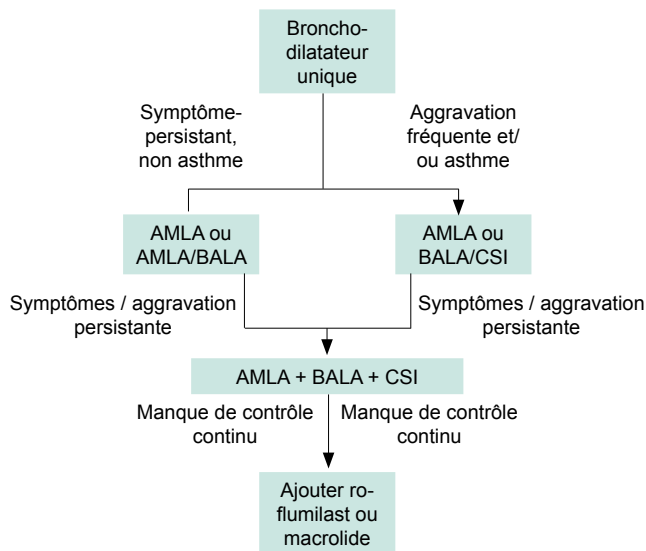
Broncho-dilatateur unique

Symptôme-persistant, non asthme

Aggravation fréquente et/ ou asthme

AMLA ou AMLA/BALA

AMLA ou BALA/CSI

Symptômes / aggravation persistante

Symptômes / aggravation persistante

AMLA + BALA + CSI

Manque de contrôle continu

Manque de contrôle continu

Ajouter roflumilast ou macrolide